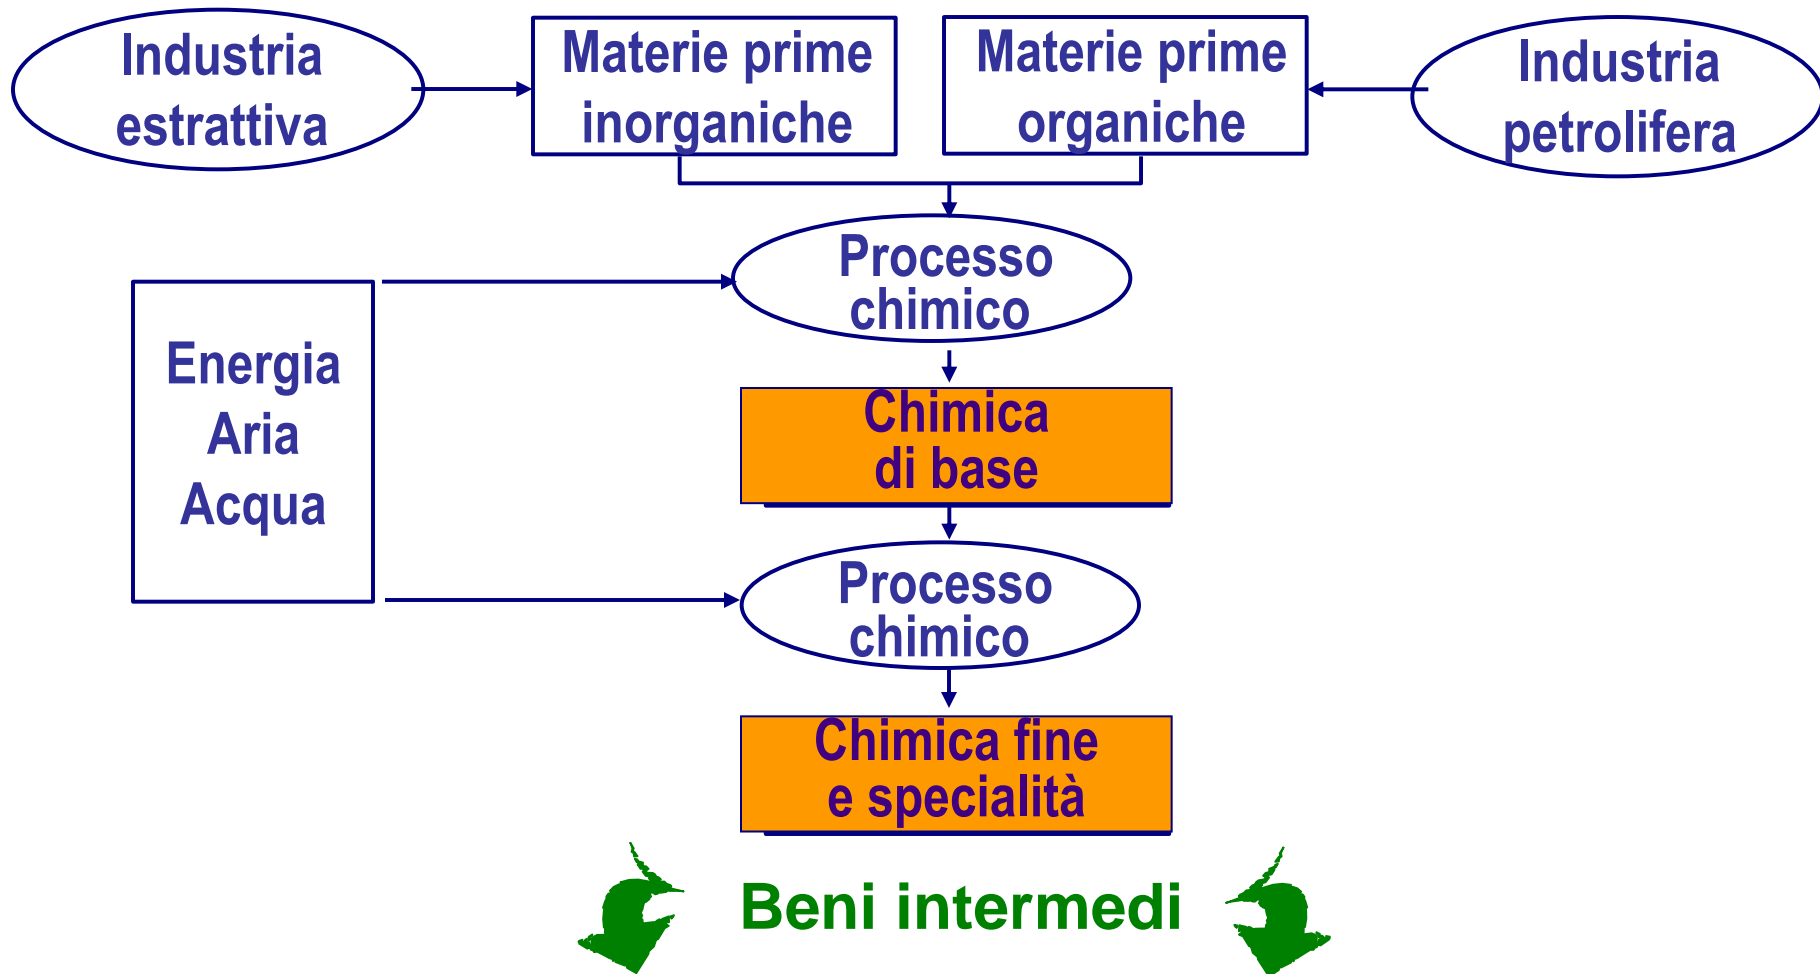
Industria estrattiva

Materie prime inorganiche

Materie prime organiche

Industria petrolifera

Processo chimico

Energia
Aria
Acqua

Chimica di base

Processo chimico

Chimica fine e specialità

Beni intermedi